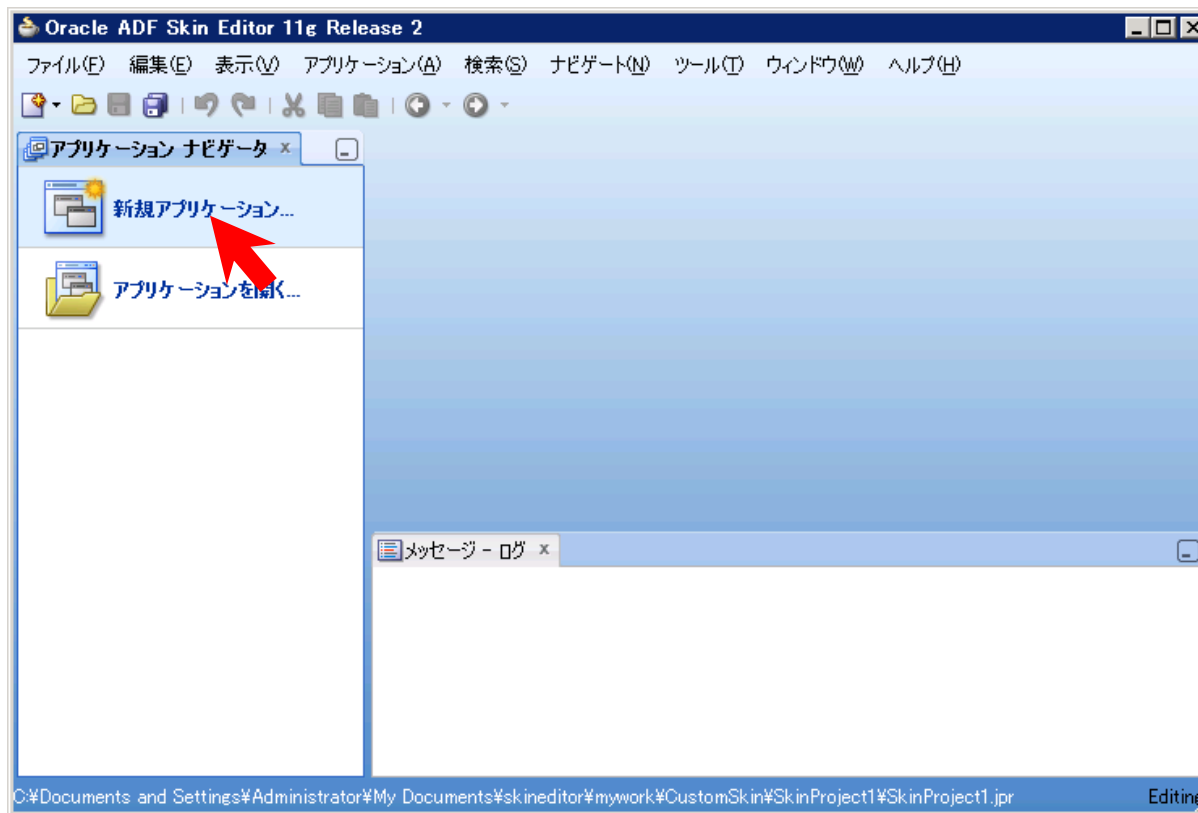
Oracle ADF Skin Editor 11g Release 2

ファイル(F) 編集(E) 表示(V) アプリケーション(A) 検索(S) ナビゲート(N) ツール(T) ウィンドウ(W) ヘルプ(H)

アプリケーション ナビゲータ x

新規アプリケーション...

アプリケーションを開く...

メッセージ - ログ x

C:¥Documents and Settings¥Administrator¥My Documents¥skineditor¥mywork¥CustomSkin¥SkinProject1¥SkinProject1.jpr

Editing